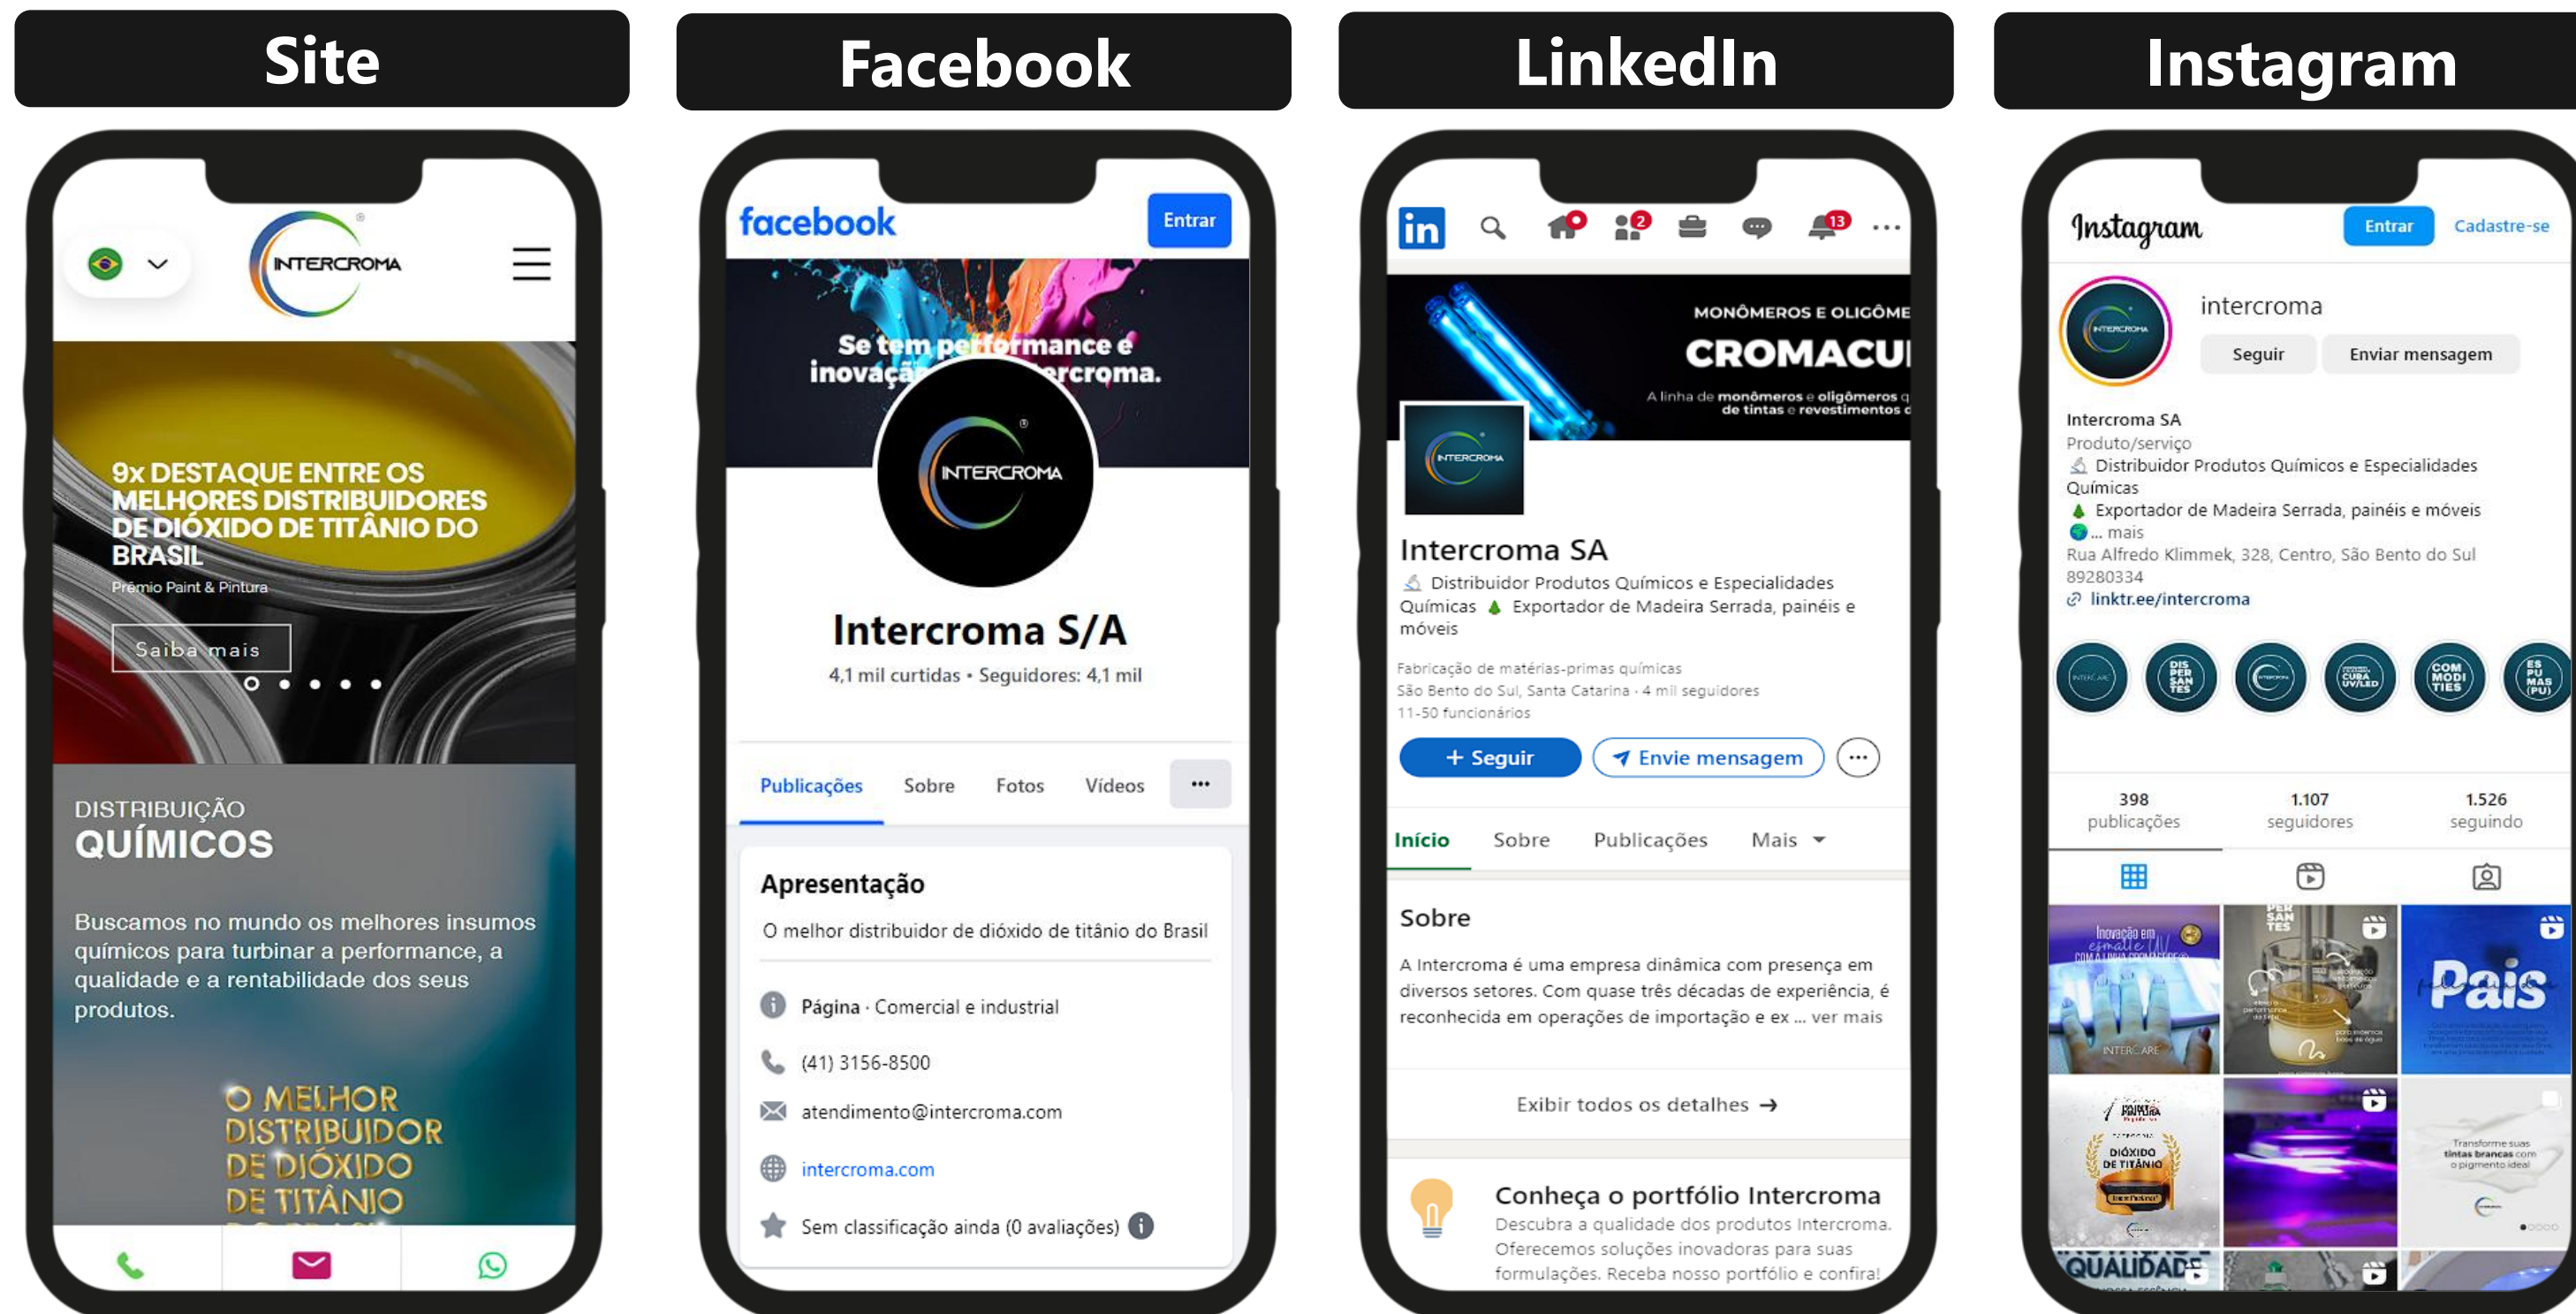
Site

INTERCROMA

9x DESTAQUE ENTRE OS MELHORES DISTRIBUIDORES DE DIÓXIDO DE TITÂNIO DO BRASIL
Prêmio Paint & Pintura

Saiba mais

DISTRIBUIÇÃO
QUÍMICOS

Buscamos no mundo os melhores insumos químicos para turbinar a performance, a qualidade e a rentabilidade dos seus produtos.

O MELHOR DISTRIBUIDOR DE DIÓXIDO DE TITÂNIO

Facebook

facebook
Entrar

Se tem performance e inovaç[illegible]rcroma.

INTERCROMA

Intercroma S/A
4,1 mil curtidas • Seguidores: 4,1 mil

Publicações Sobre Fotos Vídeos ···

Apresentação
O melhor distribuidor de dióxido de titânio do Brasil

Página · Comercial e industrial
(41) 3156-8500
atendimento@intercroma.com
intercroma.com
Sem classificação ainda (0 avaliações)

LinkedIn

in
2
13

MONÔMEROS E OLIGÔME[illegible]
CROMACU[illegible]
A linha de monômeros e oligômeros q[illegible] de tintas e revestimentos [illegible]

INTERCROMA

Intercroma SA
Distribuidor Produtos Químicos e Especialidades Químicas Exportador de Madeira Serrada, painéis e móveis

Fabricação de matérias-primas químicas
São Bento do Sul, Santa Catarina · 4 mil seguidores
11-50 funcionários

+ Seguir
Envie mensagem

Início Sobre Publicações Mais

Sobre
A Intercroma é uma empresa dinâmica com presença em diversos setores. Com quase três décadas de experiência, é reconhecida em operações de importação e ex ... ver mais

Exibir todos os detalhes →

Conheça o portfólio Intercroma
Descubra a qualidade dos produtos Intercroma. Oferecemos soluções inovadoras para suas formulações. Receba nosso portfólio e confira!

Instagram

Instagram
Entrar
Cadastre-se

intercroma
Seguir
Enviar mensagem

Intercroma SA
Produto/serviço
Distribuidor Produtos Químicos e Especialidades Químicas
Exportador de Madeira Serrada, painéis e móveis
... mais
Rua Alfredo Klimmek, 328, Centro, São Bento do Sul 89280334
linktr.ee/intercroma

INTERCARE
DISPERSANTES
CURA UV/LED
COMMODITIES
ESPUMAS (PU)

398 publicações
1.107 seguidores
1.526 seguindo

Inovação em esmalte
INTERCARE
DISPERSANTES
País
DIÓXIDO DE TITÂNIO
Transforme suas tintas brancas com o pigmento ideal
QUALIDADE